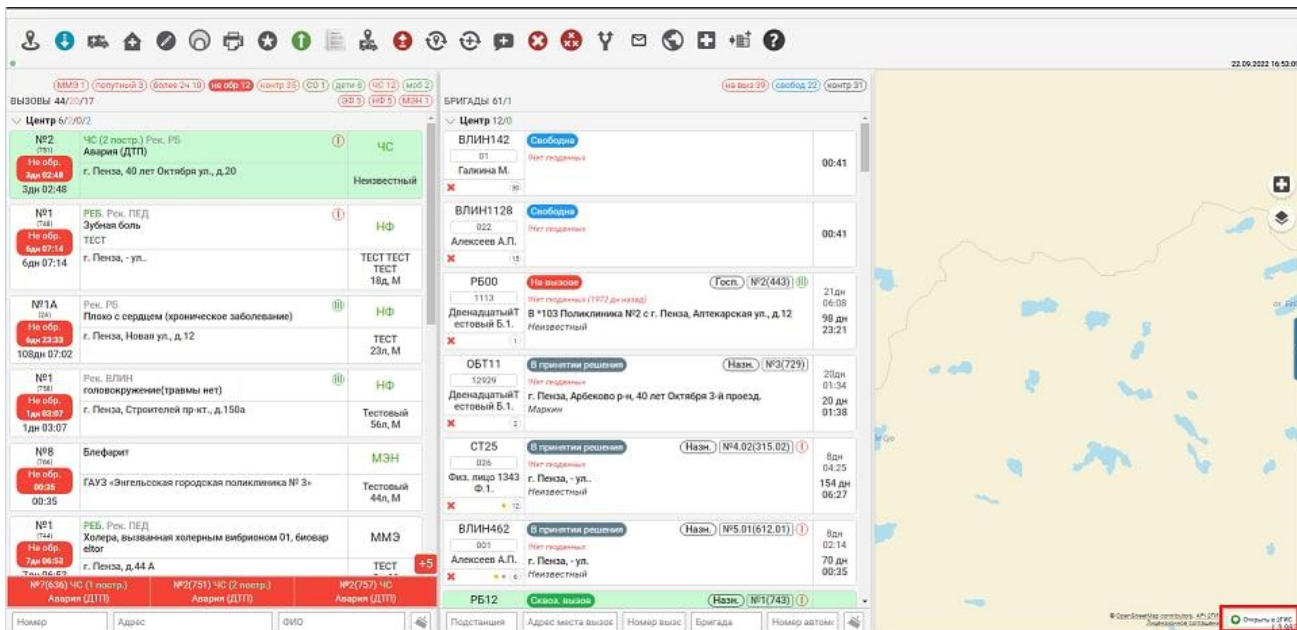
22.09.2022 16:53

(ММЭ 1) (попутный 3) (более 24 18) (не обр 12) (контр 35) (СО 1) (дети 6) (ЧС 12) (моб 2) (ЭФ 3) (НФ 5) (МЗН 1)
ВЫЗОВЫ 44/20/17

Центр 6/2/0/2

№2 (751) Не обр. 3дн 02:48 3дн 02:48 | ЧС (2 постр.) Рек. РБ Авария (ДТП) г. Пенза, 40 лет Октября ул., д.20 | ЧС Неизвестный

№1 (748) Не обр. 6дн 07:14 6дн 07:14 | РЕБ. Рек. ПЕД Зубная боль ТЕСТ г. Пенза, - ул.. | НФ ТЕСТ ТЕСТ ТЕСТ 18д, М

№1А (24) Не обр. 6дн 23:33 108дн 07:02 | Рек. РБ Плохо с сердцем (хроническое заболевание) г. Пенза, Новая ул., д.12 | НФ ТЕСТ 23л, М

№1 (758) Не обр. 1дн 03:07 1дн 03:07 | Рек. ВЛИН головокружение(травмы нет) г. Пенза, Строителей пр-кт., д.150а | НФ Тестовый 56л, М

№8 (766) Не обр. 00:35 00:35 | Блефарит ГАУЗ «Энгельсская городская поликлиника № 3» | МЗН Тестовый 44л, М

№1 (744) Не обр. 7дн 06:53 | РЕБ. Рек. ПЕД Холера, вызванная холерным вибрионом 01, биовар eltor г. Пенза, д.44 А | ММЭ ТЕСТ +5

№7(636) ЧС (1 постр.) Авария (ДТП) | №2(751) ЧС (2 постр.) Авария (ДТП) | №2(757) ЧС Авария (ДТП)

Номер | Адрес | ФИО

(на выз 39) (свобод 22) (контр 31)
БРИГАДЫ 61/1

Центр 12/0

ВЛИН142 01 Галкина М. | Свободна Нет под данных | 00:41

ВЛИН1128 022 Алексеев А.П. | Свободна Нет под данных | 00:41

РБ00 1113 ДвенадцатыйТестовый Б.1. | На вызове Нет под данных (1972 дн назад) (Госп.) (№2(443)) В *103 Поликлиника №2 с г. Пенза, Аптекарская ул., д.12 Неизвестный | 21дн 06:08 98 дн 23:21

ОБТ11 12929 ДвенадцатыйТестовый Б.1. | В принятии решения (Назн.) (№3(729)) Нет под данных г. Пенза, Арбеково р-н, 40 лет Октября 3-й проезд. Маркин | 20дн 01:34 20 дн 01:38

СТ25 026 Физ. лицо 1343 Ф.1. | В принятии решения (Назн.) (№4.02(315.02)) Нет под данных г. Пенза, - ул.. Неизвестный | 8дн 04:25 154 дн 06:27

ВЛИН462 001 Алексеев А.П. | В принятии решения (Назн.) (№5.01(612.01)) Нет под данных г. Пенза, - ул. Неизвестный | 8дн 02:14 70 дн 00:35

РБ12 | Скоэх. вызов (Назн.) (№1(743))

Подстанция | Адрес места вызов | Номер выз | Бригада | Номер автом

© OpenStreetMap contributors, API 2ГИС
Открыть в 2ГИС